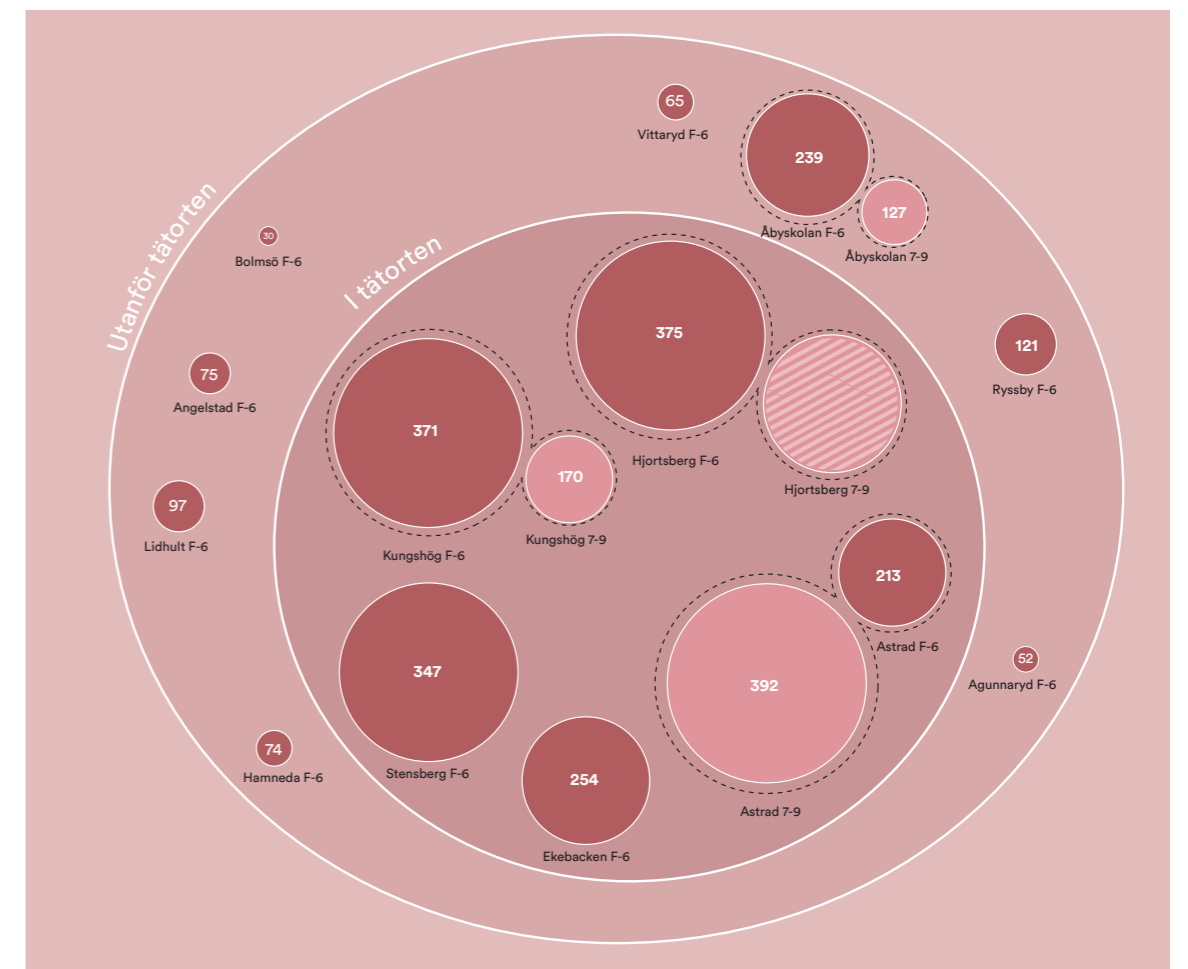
Utanför tätorten

I tätorten

65
Vittaryd F-6

239
Åbyskolan F-6

127
Åbyskolan 7-9

30
Bolmsö F-6

375
Hjortsberg F-6

Hjortsberg 7-9

121
Ryssby F-6

75
Angelstad F-6

371
Kungshög F-6

170
Kungshög 7-9

97
Lidhult F-6

213
Astrad F-6

347
Stensberg F-6

392
Astrad 7-9

52
Agunnaryd F-6

74
Hamneda F-6

254
Ekebacken F-6